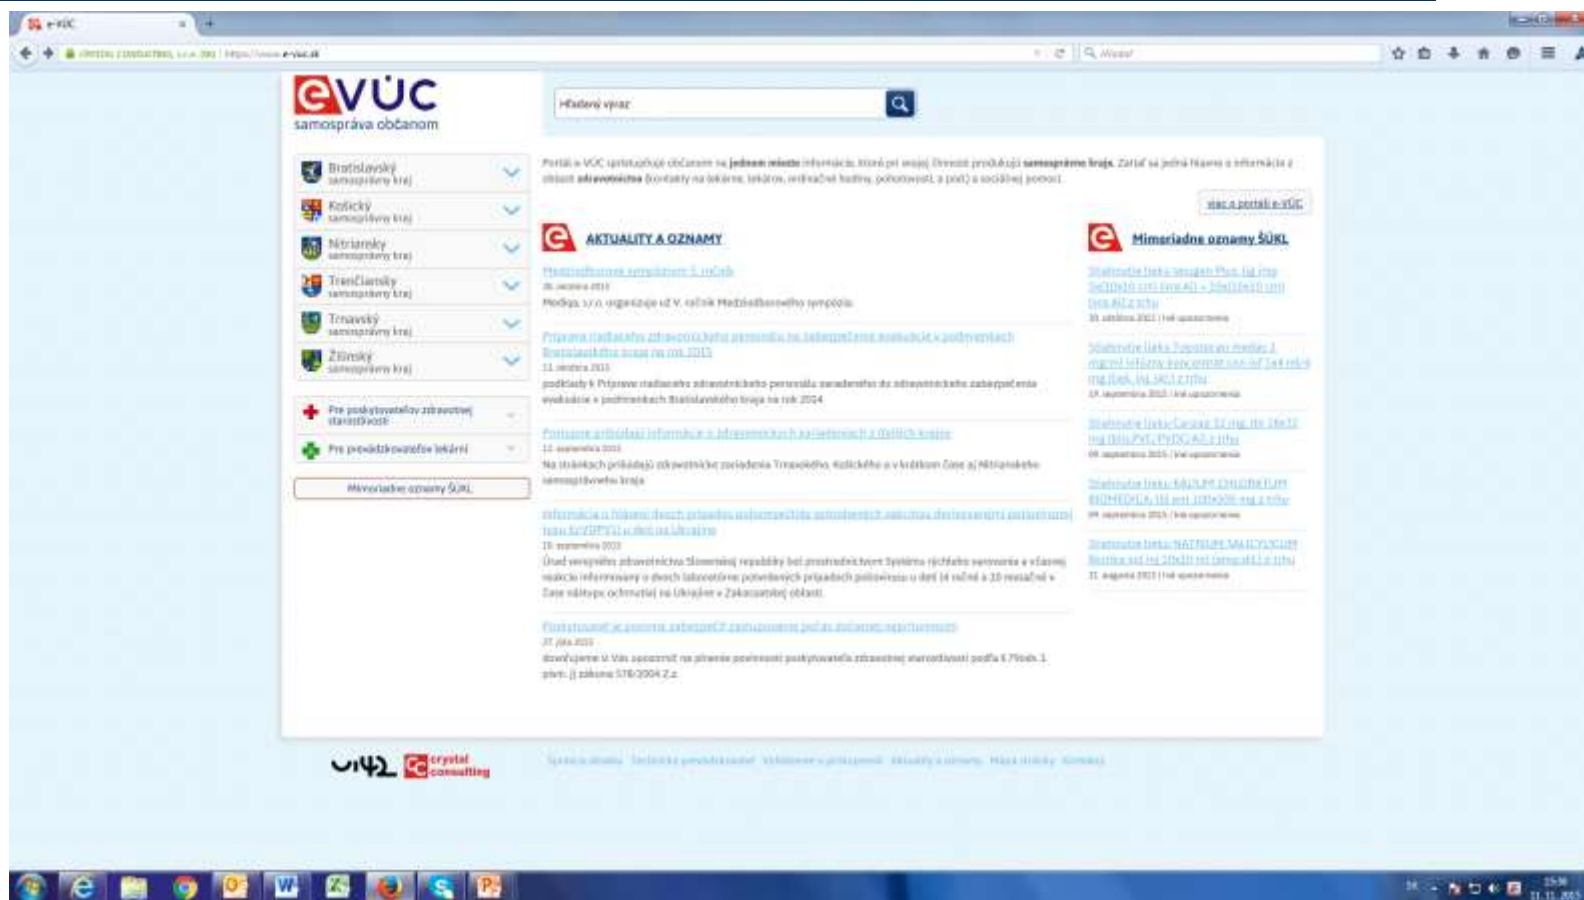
e-VÚC

eVÚC
samospráva občanom

Hľadaný výraz

Bratislavský samosprávny kraj
Košický samosprávny kraj
Nitriansky samosprávny kraj
Trenčiansky samosprávny kraj
Trnavský samosprávny kraj
Žilinský samosprávny kraj

Pre poskytovateľov zdravotnej starostlivosti
Pre prevádzkovateľov lekární
Mimoriadne oznamy ŠÚKL

Portál e-VÚC sprístupňuje občanom na **jednom mieste** informácie, ktoré pri svojej činnosti produkujú **samosprávne kraje**. Zatiaľ sa jedná hlavne o informácie z oblasti **zdravotníctva** (kontakty na lekárne, lekárov, ordinačné hodiny, pohotovosti, a pod.) a sociálnej pomoci.

viac o portáli e-VÚC

AKTUALITY A OZNAMY

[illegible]
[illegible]
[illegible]

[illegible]
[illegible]
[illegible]

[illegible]
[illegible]
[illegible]

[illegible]
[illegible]
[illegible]

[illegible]
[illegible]
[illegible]

Mimoriadne oznamy ŠÚKL

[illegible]

crystal consulting

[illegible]